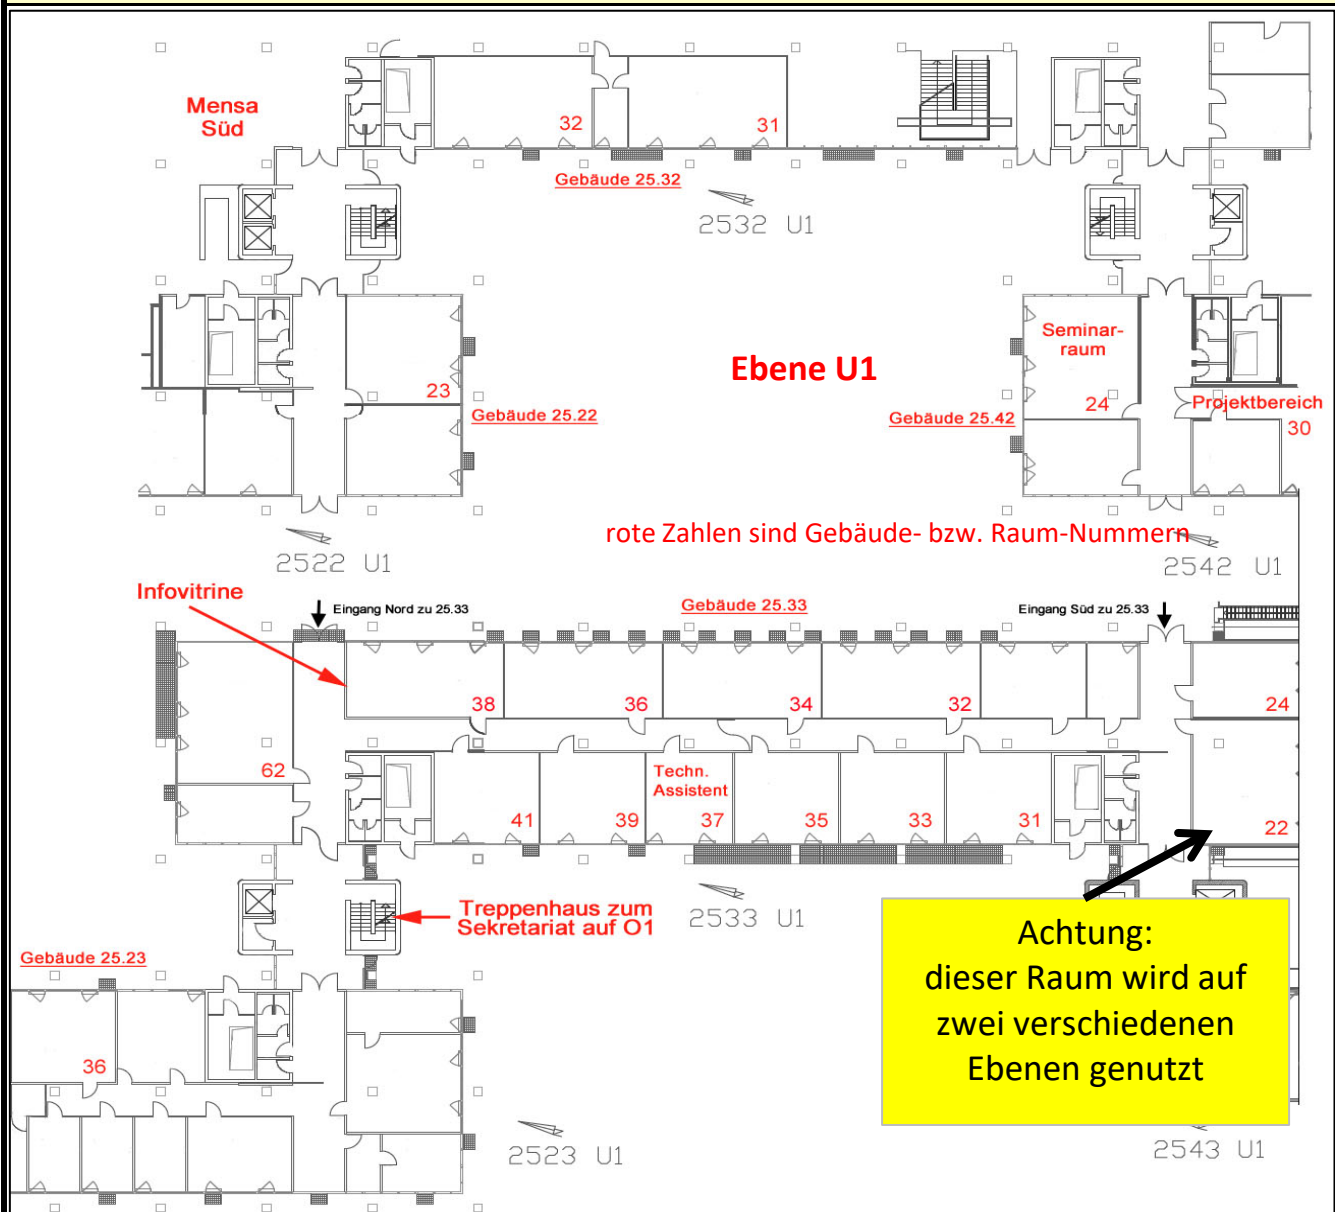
Mensa
Süd

32

31

Gebäude 25.32

2532 U1

Ebene U1

23

Gebäude 25.22

Seminarraum

24

Gebäude 25.42

Projektbereich

30

rote Zahlen sind Gebäude- bzw. Raum-Nummern

2522 U1

2542 U1

Infovitrine

Eingang Nord zu 25.33

Gebäude 25.33

Eingang Süd zu 25.33

38

36

34

32

24

62

Techn.
Assistent

41

39

37

35

33

31

22

Treppenhaus zum
Sekretariat auf O1

2533 U1

Gebäude 25.23

36

Achtung:
dieser Raum wird auf
zwei verschiedenen
Ebenen genutzt

2523 U1

2543 U1